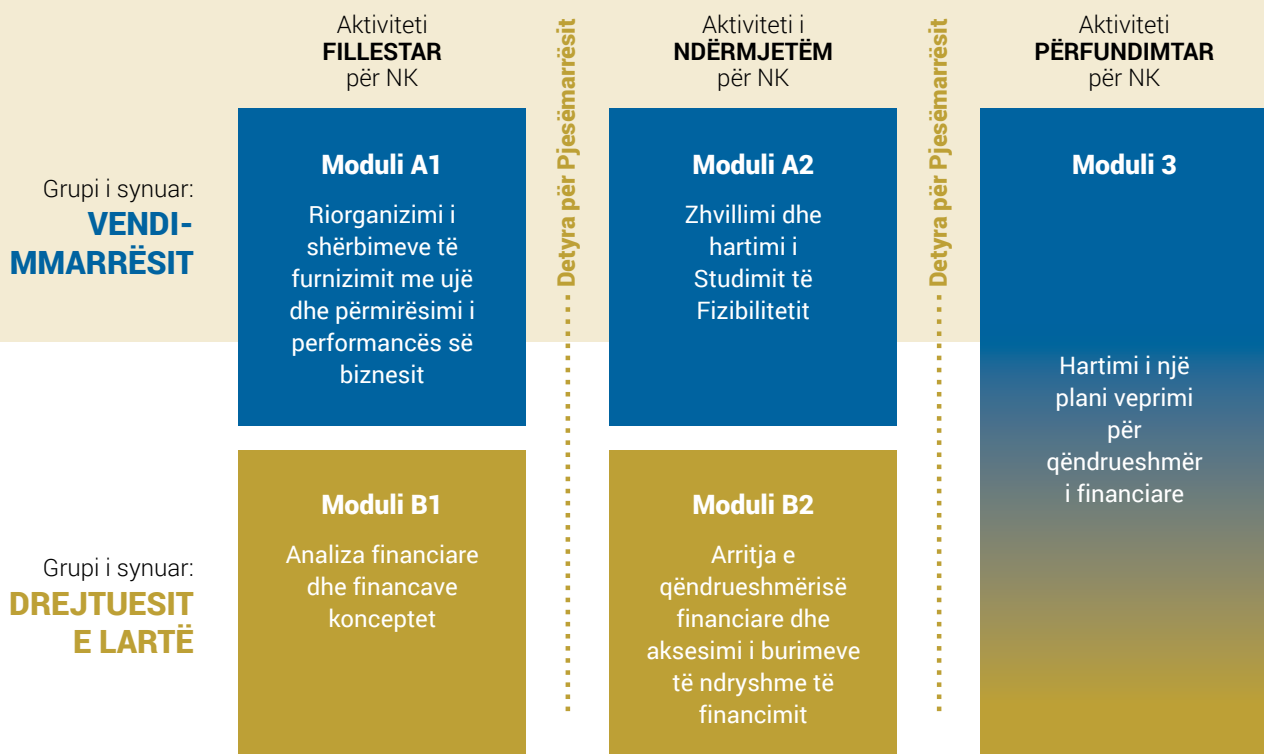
Aktiviteti
FILLESTAR
për NK

Detyra për Pjesëmarrësit

Aktiviteti i
NDËRMJETËM
për NK

Detyra për Pjesëmarrësit

Aktiviteti
PËRFUNDIMTAR
për NK

Grupi i synuar:
VENDIMMARRËSIT

Moduli A1
Riorganizimi i shërbimeve të furnizimit me ujë dhe përmirësimi i performancës së biznesit

Moduli A2
Zhvillimi dhe hartimi i Studimit të Fizibilitetit

Moduli 3
Hartimi i një plani veprimi për qëndrueshmër i financiare

Grupi i synuar:
DREJTUESIT E LARTË

Moduli B1
Analiza financiare dhe financave konceptet

Moduli B2
Arritja e qëndrueshmërisë financiare dhe aksesimi i burimeve të ndryshme të financimit